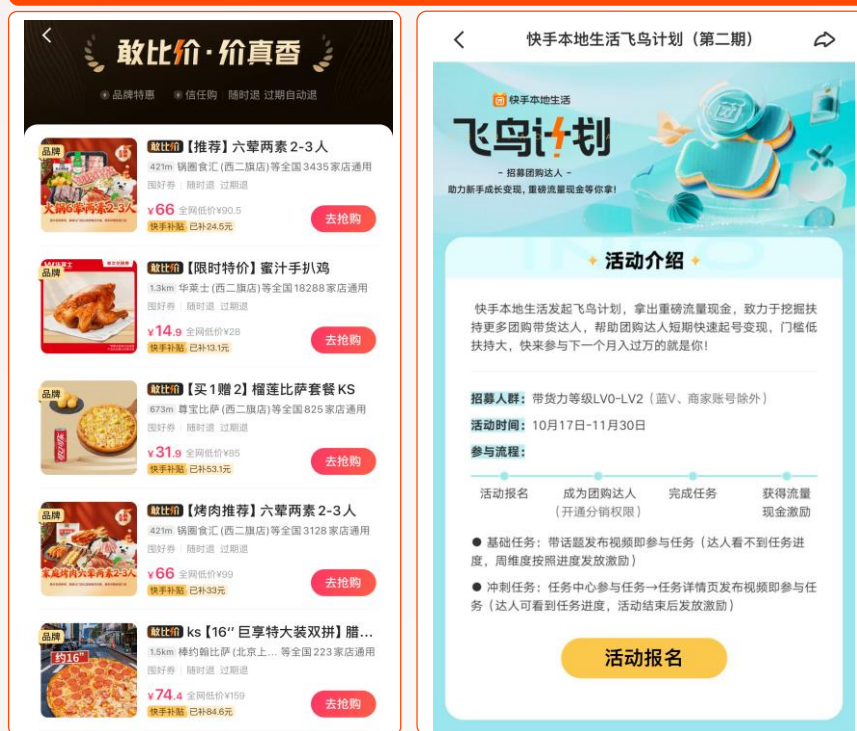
敢比价·价真香

品牌特惠 信任购 随时退 过期自动退

品牌 大锅6荤两素2-3人
敢比价【推荐】六荤两素 2-3 人
421m 锅圈食汇 (西二旗店) 等全国 3435 家店通用
囤好券 随时退 过期退
¥66 全网低价¥90.5
快手补贴 已补24.5元
去抢购

品牌
敢比价【限时特价】蜜汁手扒鸡
1.3km 华莱士 (西二旗店) 等全国 18288 家店通用
囤好券 随时退 过期退
¥14.9 全网低价¥28
快手补贴 已补13.1元
去抢购

品牌
敢比价【买 1 赠 2】榴莲比萨套餐 KS
673m 尊宝比萨 (西二旗店) 等全国 825 家店通用
囤好券 随时退 过期退
¥31.9 全网低价¥85
快手补贴 已补53.1元
去抢购

品牌 家庭烤肉六荤两素2-3人
敢比价【烤肉推荐】六荤两素 2-3 人
421m 锅圈食汇 (西二旗店) 等全国 3128 家店通用
囤好券 随时退 过期退
¥66 全网低价¥99
快手补贴 已补33元
去抢购

品牌 约16"
敢比价 ks【16" 巨享特大装双拼】腊...
1.5km 棒约翰比萨 (北京上... 等全国 223 家店通用
囤好券 随时退 过期退
¥74.4 全网低价¥159
快手补贴 已补84.6元
去抢购

快手本地生活飞鸟计划（第二期）

快手本地生活
飞鸟计划
- 招募团购达人 -
助力新手成长变现，重磅流量现金等你拿！

活动介绍

快手本地生活发起飞鸟计划，拿出重磅流量现金，致力于挖掘扶持更多团购带货达人，帮助团购达人短期快速起号变现，门槛低扶持大，快来参与下一个月入过万的就是你！

招募人群：带货力等级LV0-LV2（蓝V、商家账号除外）
活动时间：10月17日-11月30日
参与流程：

活动报名 成为团购达人（开通分销权限） 完成任务 获得流量现金激励

● 基础任务：带话题发布视频即参与任务（达人看不到任务进度，周维度按照进度发放激励）
● 冲刺任务：任务中心参与任务→任务详情页发布视频即参与任务（达人可看到任务进度，活动结束后发放激励）

活动报名